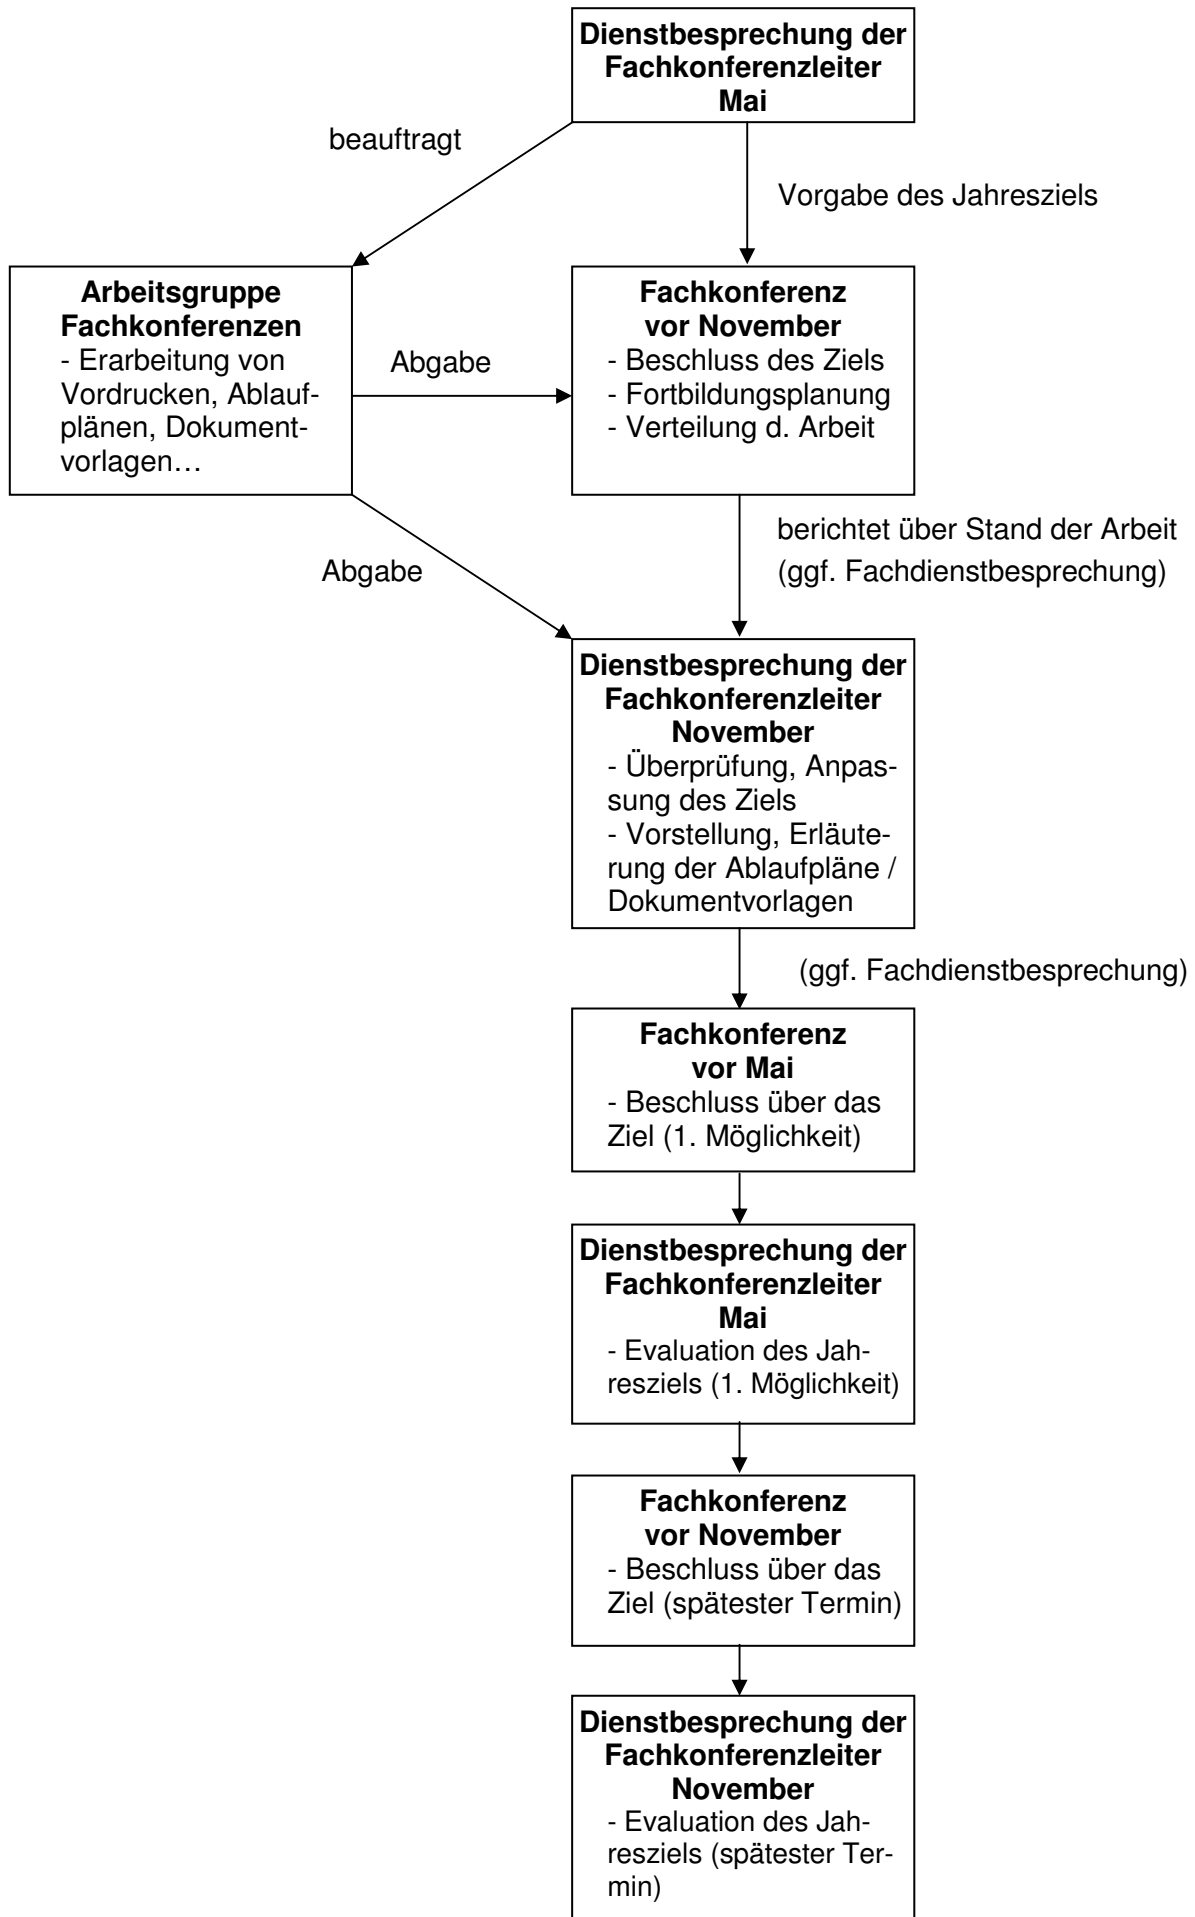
**Dienstbesprechung der Fachkonferenzleiter Mai**

beauftragt

Vorgabe des Jahresziels

**Arbeitsgruppe Fachkonferenzen**
- Erarbeitung von Vordrucken, Ablaufplänen, Dokumentvorlagen…

Abgabe

**Fachkonferenz vor November**
- Beschluss des Ziels
- Fortbildungsplanung
- Verteilung d. Arbeit

berichtet über Stand der Arbeit (ggf. Fachdienstbesprechung)

Abgabe

**Dienstbesprechung der Fachkonferenzleiter November**
- Überprüfung, Anpassung des Ziels
- Vorstellung, Erläuterung der Ablaufpläne / Dokumentvorlagen

(ggf. Fachdienstbesprechung)

**Fachkonferenz vor Mai**
- Beschluss über das Ziel (1. Möglichkeit)

**Dienstbesprechung der Fachkonferenzleiter Mai**
- Evaluation des Jahresziels (1. Möglichkeit)

**Fachkonferenz vor November**
- Beschluss über das Ziel (spätester Termin)

**Dienstbesprechung der Fachkonferenzleiter November**
- Evaluation des Jahresziels (spätester Termin)